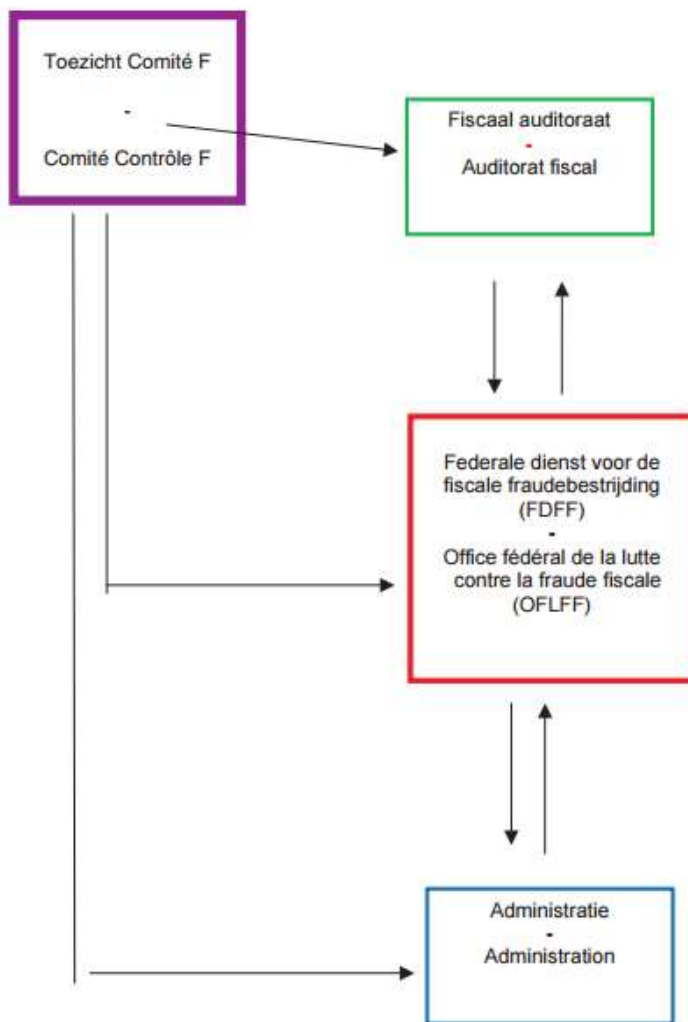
Toezicht Comité F

-

Comité Contrôle F

Fiscaal auditoraat
-
Auditorat fiscal

Federale dienst voor de fiscale fraudebestrijding (FDFF)
-
Office fédéral de la lutte contre la fraude fiscale (OFLFF)

Administratie
-
Administration